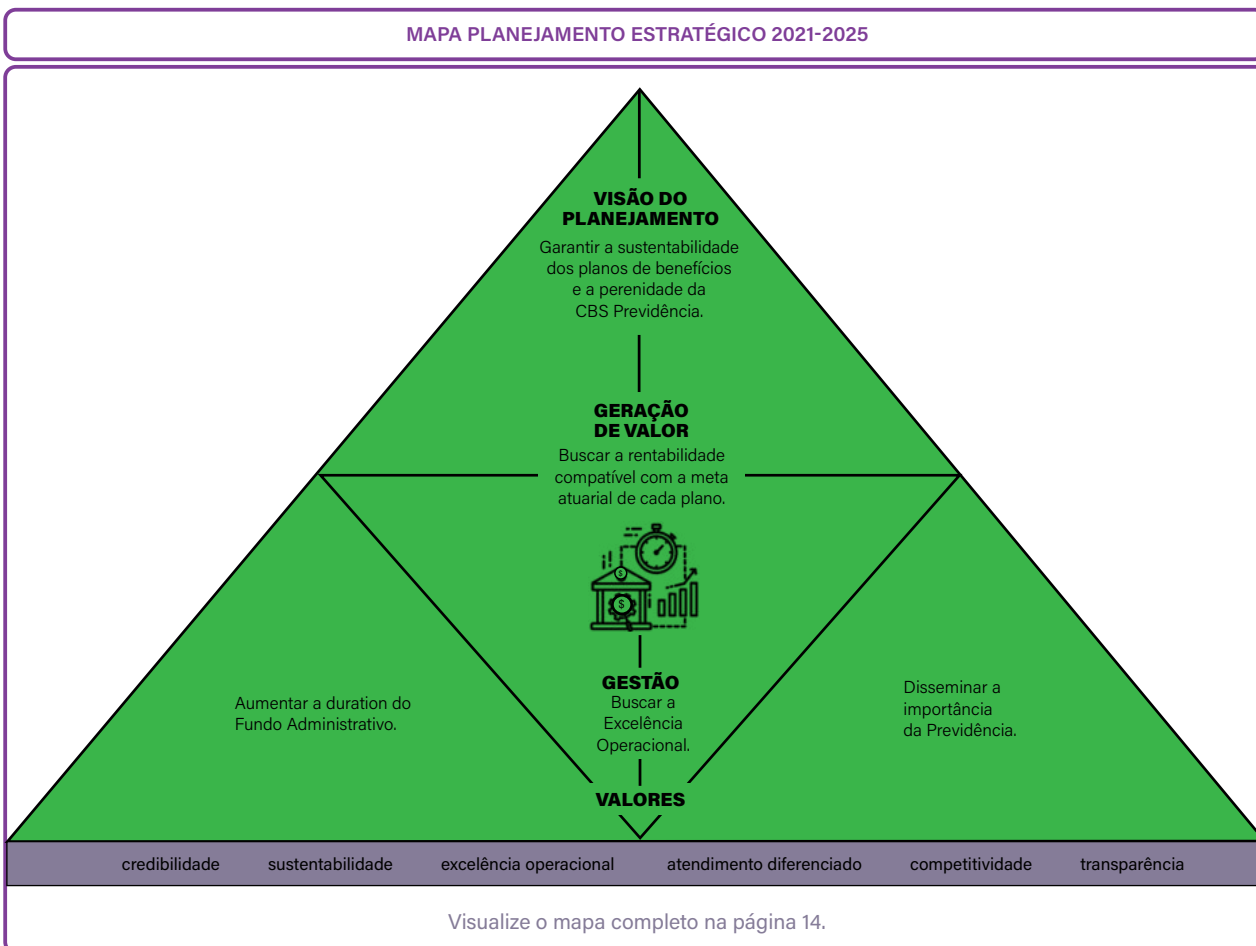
MAPA PLANEJAMENTO ESTRATÉGICO 2021-2025

VISÃO DO PLANEJAMENTO
Garantir a sustentabilidade dos planos de benefícios e a perenidade da CBS Previdência.

GERAÇÃO DE VALOR
Buscar a rentabilidade compatível com a meta atuarial de cada plano.

Aumentar a duration do Fundo Administrativo.

GESTÃO
Buscar a Excelência Operacional.

Disseminar a importância da Previdência.

VALORES

credibilidade sustentabilidade excelência operacional atendimento diferenciado competitividade transparência

Visualize o mapa completo na página 14.